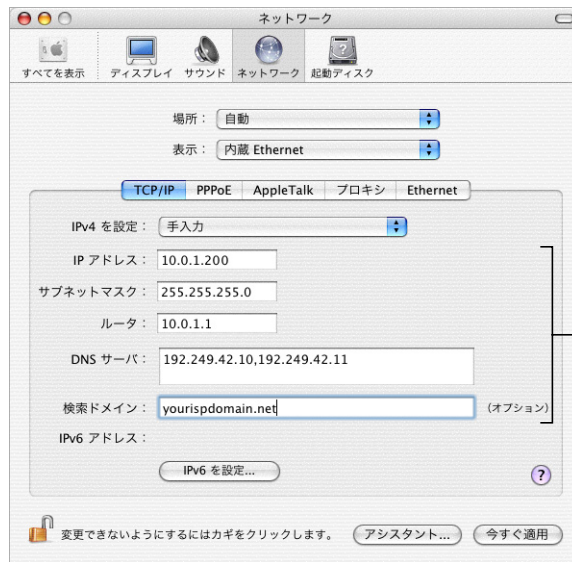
ネットワーク

すべてを表示　ディスプレイ　サウンド　ネットワーク　起動ディスク

場所：自動

表示：内蔵 Ethernet

TCP/IP　PPPoE　AppleTalk　プロキシ　Ethernet

IPv4 を設定：手入力

IP アドレス：10.0.1.200

サブネットマスク：255.255.255.0

ルータ：10.0.1.1

DNS サーバ：192.249.42.10,192.249.42.11

検索ドメイン：yourispdomain.net　(オプション)

IPv6 アドレス：

IPv6 を設定...

?

変更できないようにするにはカギをクリックします。　アシスタント...　今すぐ適用